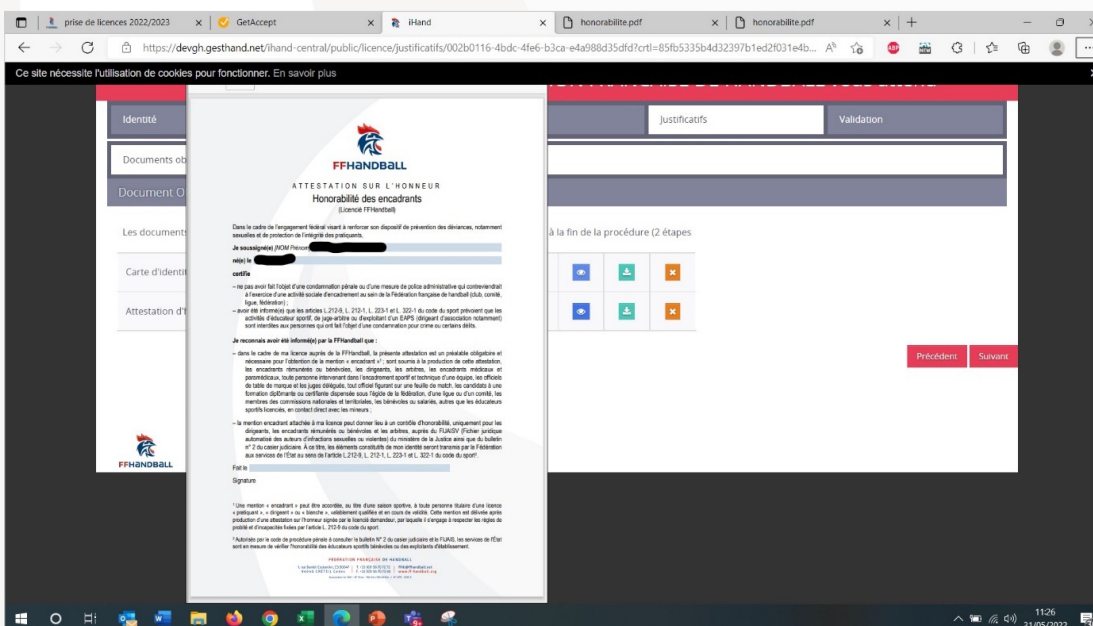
prise de licences 2022/2023 | GetAccept | iHand | honorabilite.pdf | honorabilite.pdf

https://devgh.gesthand.net/ihand-central/public/licence/justificatifs/002b0116-4bdc-4fe6-b3ca-e4a988d35dfd?crtl=85fb5335b4d32397b1ed2f031e4b...

Ce site nécessite l'utilisation de cookies pour fonctionner. En savoir plus

Identité | Justificatifs | Validation

Documents ob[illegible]

Document O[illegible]

Les documents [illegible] à la fin de la procédure (2 étapes

Carte d'identit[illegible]

Attestation d'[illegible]

Précédent | Suivant

FFHANDBALL

FFHANDBALL

ATTESTATION SUR L'HONNEUR

Honorabilité des encadrants

(Licencié FFHandball)

Dans le cadre de l'engagement fédéral visant à renforcer son dispositif de prévention des déviances, notamment sexuelles et de protection de l'intégrité des pratiquants,

Je soussigné(e) (NOM Prénom) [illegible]

né(e) le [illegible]

certifie

– ne pas avoir fait l'objet d'une condamnation pénale ou d'une mesure de police administrative qui contreviendrait à l'exercice d'une activité sociale d'encadrement au sein de la Fédération française de handball (club, comité, ligue, fédération) ;

– avoir été informé(e) que les articles L.212-9, L. 212-1, L. 223-1 et L. 322-1 du code du sport prévoient que les activités d'éducateur sportif, de juge-arbitre ou d'exploitant d'un EAPS (dirigeant d'association notamment) sont interdites aux personnes qui ont fait l'objet d'une condamnation pour crime ou certains délits.

Je reconnais avoir été informé(e) par la FFHandball que :

– dans le cadre de ma licence auprès de la FFHandball, la présente attestation est un préalable obligatoire et nécessaire pour l'obtention de la mention « encadrant »¹ ; sont soumis à la production de cette attestation, les encadrants rémunérés ou bénévoles, les dirigeants, les arbitres, les encadrants médicaux et paramédicaux, toute personne intervenant dans l'encadrement sportif et technique d'une équipe, les officiels de table de marque et les juges délégués, tout officiel figurant sur une feuille de match, les candidats à une formation diplômante ou certifiante dispensée sous l'égide de la fédération, d'une ligue ou d'un comité, les membres des commissions nationales et territoriales, les bénévoles ou salariés, autres que les éducateurs sportifs licenciés, en contact direct avec les mineurs ;

– la mention encadrant attachée à ma licence peut donner lieu à un contrôle d'honorabilité, uniquement pour les dirigeants, les encadrants rémunérés ou bénévoles et les arbitres, auprès du FIJAISV (Fichier judiciaire automatisé des auteurs d'infractions sexuelles ou violentes) du ministère de la Justice ainsi que du bulletin n° 2 du casier judiciaire. À ce titre, les éléments constitutifs de mon identité seront transmis par la Fédération aux services de l'État au sens de l'article L.212-9, L. 212-1, L. 223-1 et L. 322-1 du code du sport².

Fait le

Signature

¹ Une mention « encadrant » peut être accordée, au titre d'une saison sportive, à toute personne titulaire d'une licence « pratiquant », « dirigeant » ou « blanche », valablement qualifiée et en cours de validité. Cette mention est délivrée après production d'une attestation sur l'honneur signée par le licencié demandeur, par laquelle il s'engage à respecter les règles de probité et d'incapacités fixées par l'article L. 212-9 du code du sport.

² Autorisés par le code de procédure pénale à consulter le bulletin N° 2 du casier judiciaire et le FIJAIS, les services de l'État sont en mesure de vérifier l'honorabilité des éducateurs sportifs bénévoles ou des exploitants d'établissement.

FÉDÉRATION FRANÇAISE DE HANDBALL
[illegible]

FFHANDBALL

11:26
31/05/2022